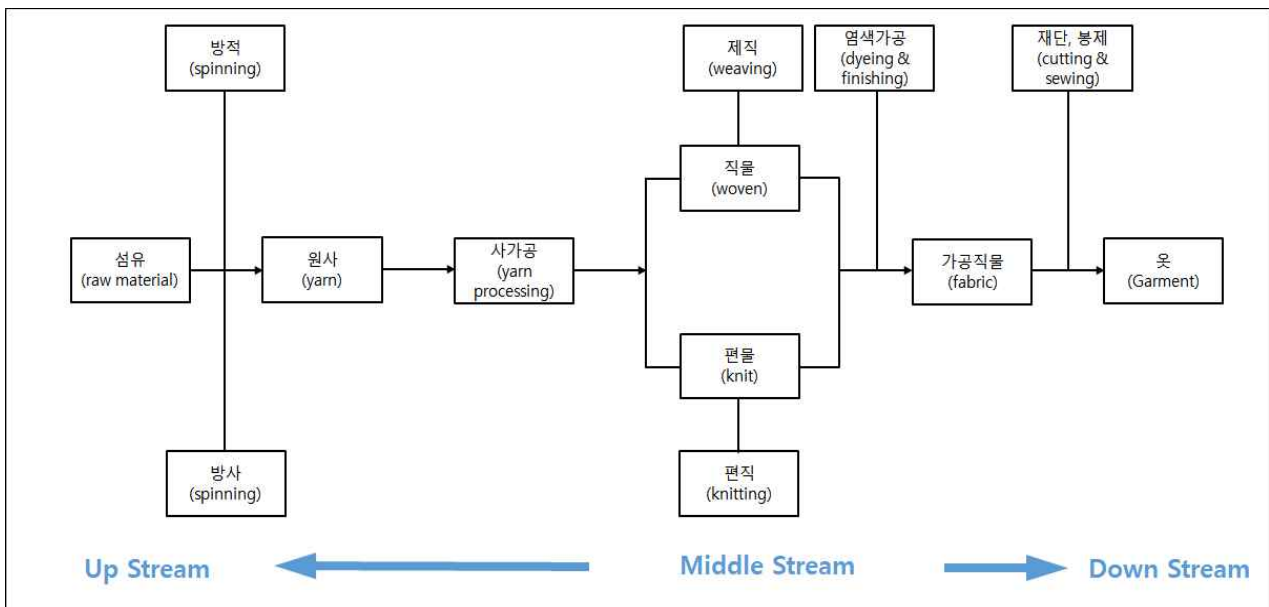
방적
(spinning)

섬유
(raw material)

원사
(yarn)

방사
(spinning)

사가공
(yarn processing)

제직
(weaving)

직물
(woven)

편물
(knit)

편직
(knitting)

염색가공
(dyeing & finishing)

가공직물
(fabric)

재단, 봉제
(cutting & sewing)

옷
(Garment)

Up Stream

Middle Stream

Down Stream